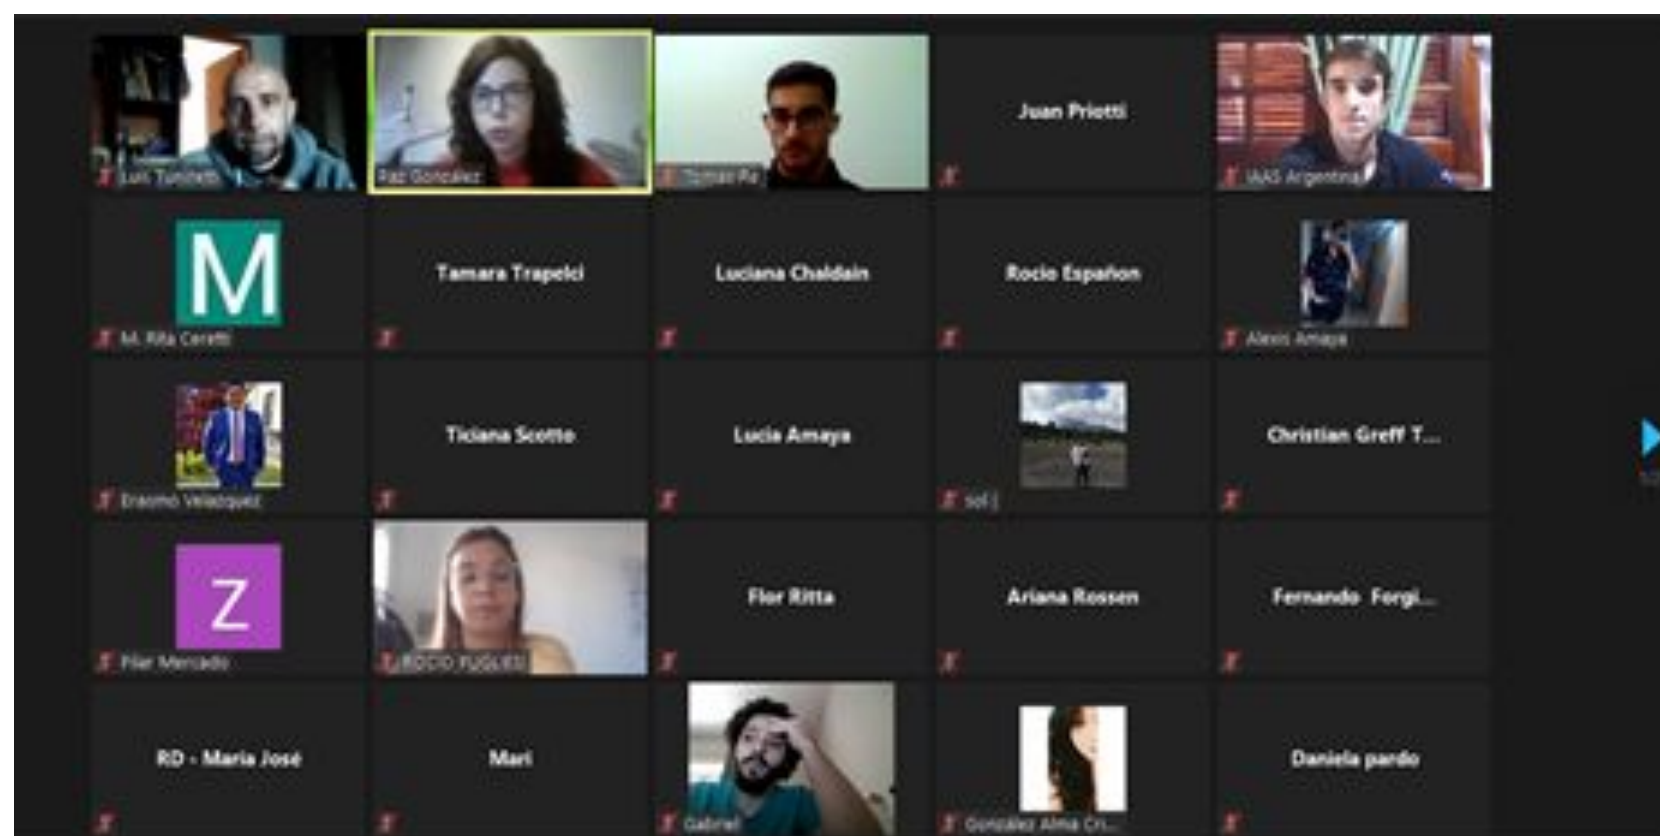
Luli Turinetti
Paz Gonzalez
Tomas Pa
Juan Priotti
IAAS Argentina

M
M. Rita Ceretti
Tamara Trapelci
Luciana Chaldain
Rocio Españon
Alexis Amaya

Erasmo Velazquez
Ticiana Scotto
Lucia Amaya
sol :)
Christian Greff T...

Z
Pilar Mercado
ROCIO PUGLIESI
Flor Ritta
Ariana Rossen
Fernando Forgi...

RD - Maria José
Mari
Gabriel
González Alma Cri...
Daniela pardo